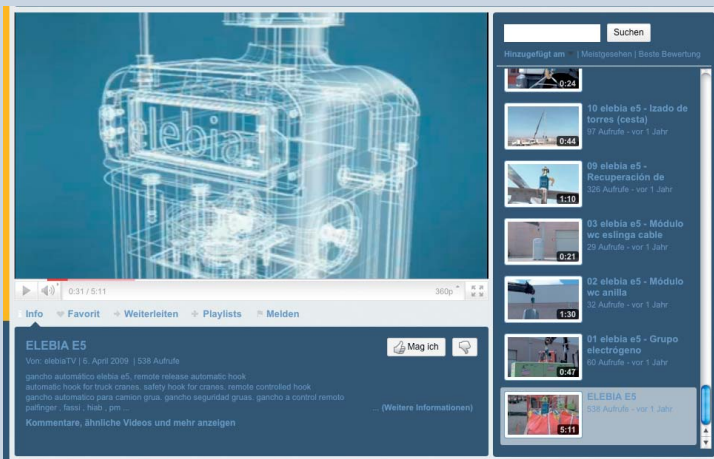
elebia

0:31 / 5:11

360p

Info Favorit Weiterleiten Playlists Melden

ELEBIA E5

Von: elebiaTV | 6. April 2009 | 538 Aufrufe

Mag ich

gancho automático elebia e5, remote release automatic hook automatic hook for truck cranes. safety hook for cranes. remote controlled hook gancho automatico para camion grua. gancho seguridad gruas. gancho a control remoto palfinger , fassi , hiab , pm ...

... (Weitere Informationen)

Kommentare, ähnliche Videos und mehr anzeigen

Suchen

Hinzugefügt am | Meistgesehen | Beste Bewertung

0:24

0:44
10 elebia e5 - Izado de torres (cesta)
97 Aufrufe - vor 1 Jahr

1:10
09 elebia e5 - Recuperación de
326 Aufrufe - vor 1 Jahr

0:21
03 elebia e5 - Módulo wc eslinga cable
29 Aufrufe - vor 1 Jahr

1:30
02 elebia e5 - Módulo wc anilla
32 Aufrufe - vor 1 Jahr

0:47
01 elebia e5 - Grupo electrógeno
60 Aufrufe - vor 1 Jahr

5:11
ELEBIA E5
538 Aufrufe - vor 1 Jahr